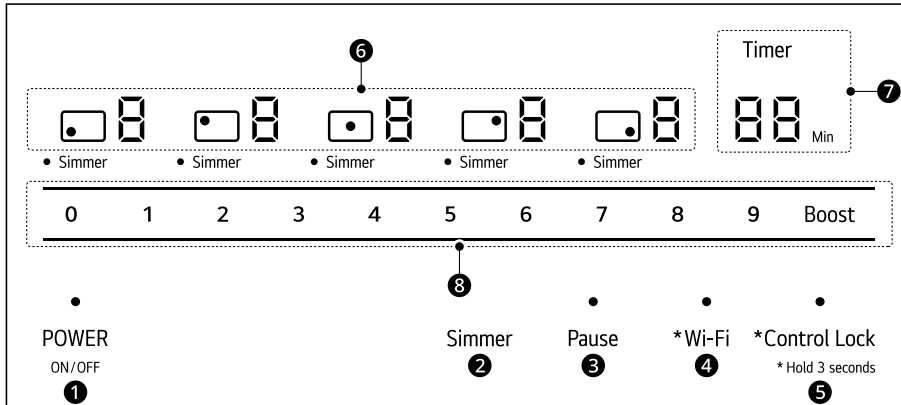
6

Timer

8 8 Min

7

8 8 8 8 8

• Simmer • Simmer • Simmer • Simmer • Simmer

| 0 | 1 | 2 | 3 | 4 | 5 | 6 | 7 | 8 | 9 | Boost |
|---|---|---|---|---|---|---|---|---|---|---|

8

POWER
ON/OFF
1

Simmer
2

Pause
3

*Wi-Fi
4

*Control Lock
* Hold 3 seconds
5